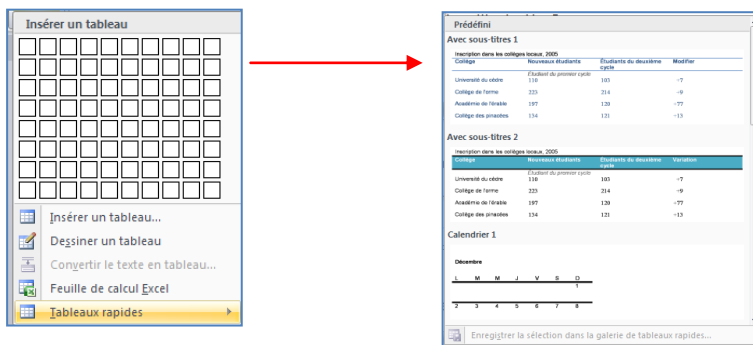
Insérer un tableau

Insérer un tableau...
Dessiner un tableau
Convertir le texte en tableau...
Feuille de calcul Excel
Tableaux rapides

Prédéfini

Avec sous-titres 1

Inscription dans les collèges locaux, 2005

| Collège | Nouveaux étudiants | Étudiants du deuxième cycle | Modifier |
|---|---|---|---|
| | Étudiant du premier cycle | | |
| Université du cèdre | 110 | 103 | +7 |
| Collège de l'orme | 223 | 214 | +9 |
| Académie de l'érable | 197 | 120 | +77 |
| Collège des pinacées | 134 | 121 | +13 |

Avec sous-titres 2

Inscription dans les collèges locaux, 2005

| Collège | Nouveaux étudiants | Étudiants du deuxième cycle | Variation |
|---|---|---|---|
| | Étudiant du premier cycle | | |
| Université du cèdre | 110 | 103 | +7 |
| Collège de l'orme | 223 | 214 | +9 |
| Académie de l'érable | 197 | 120 | +77 |
| Collège des pinacées | 134 | 121 | +13 |

Calendrier 1

Décembre

| L | M | M | J | V | S | D |
|---|---|---|---|---|---|---|
| | | | | | | 1 |
| 2 | 3 | 4 | 5 | 6 | 7 | 8 |

Enregistrer la sélection dans la galerie de tableaux rapides...